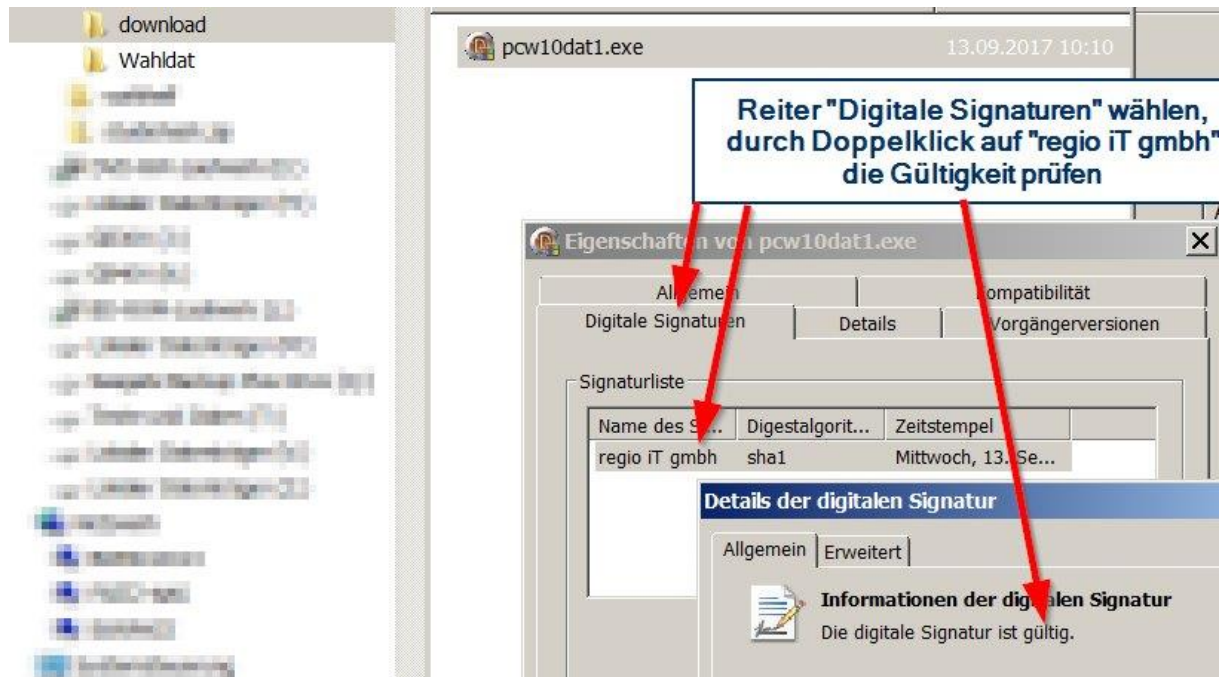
download
Wahldat

pcw10dat1.exe
13.09.2017 10:10

Reiter "Digitale Signaturen" wählen, durch Doppelklick auf "regio iT gmbh" die Gültigkeit prüfen

Eigenschaften von pcw10dat1.exe

Allgemein
Kompatibilität
Digitale Signaturen
Details
Vorgängerversionen

Signaturliste

| Name des S... | Digestalgorit... | Zeitstempel |
|---|---|---|
| regio iT gmbh | sha1 | Mittwoch, 13. Se... |

Details der digitalen Signatur

Allgemein
Erweitert

Informationen der digitalen Signatur
Die digitale Signatur ist gültig.